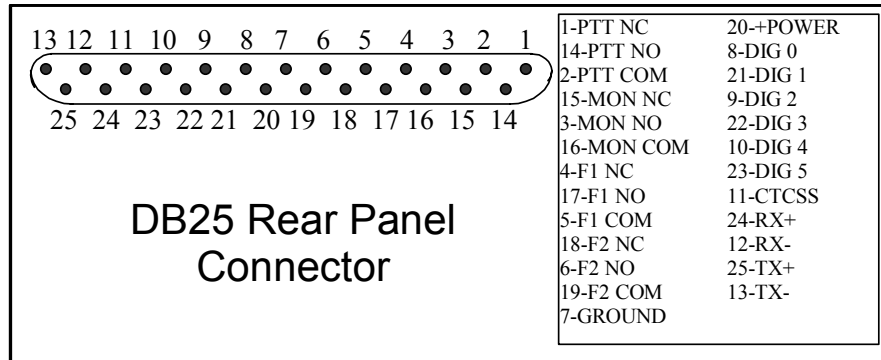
13 12 11 10 9 8 7 6 5 4 3 2 1

25 24 23 22 21 20 19 18 17 16 15 14

DB25 Rear Panel Connector

1-PTT NC
14-PTT NO
2-PTT COM
15-MON NC
3-MON NO
16-MON COM
4-F1 NC
17-F1 NO
5-F1 COM
18-F2 NC
6-F2 NO
19-F2 COM
7-GROUND

20-+POWER
8-DIG 0
21-DIG 1
9-DIG 2
22-DIG 3
10-DIG 4
23-DIG 5
11-CTCSS
24-RX+
12-RX-
25-TX+
13-TX-